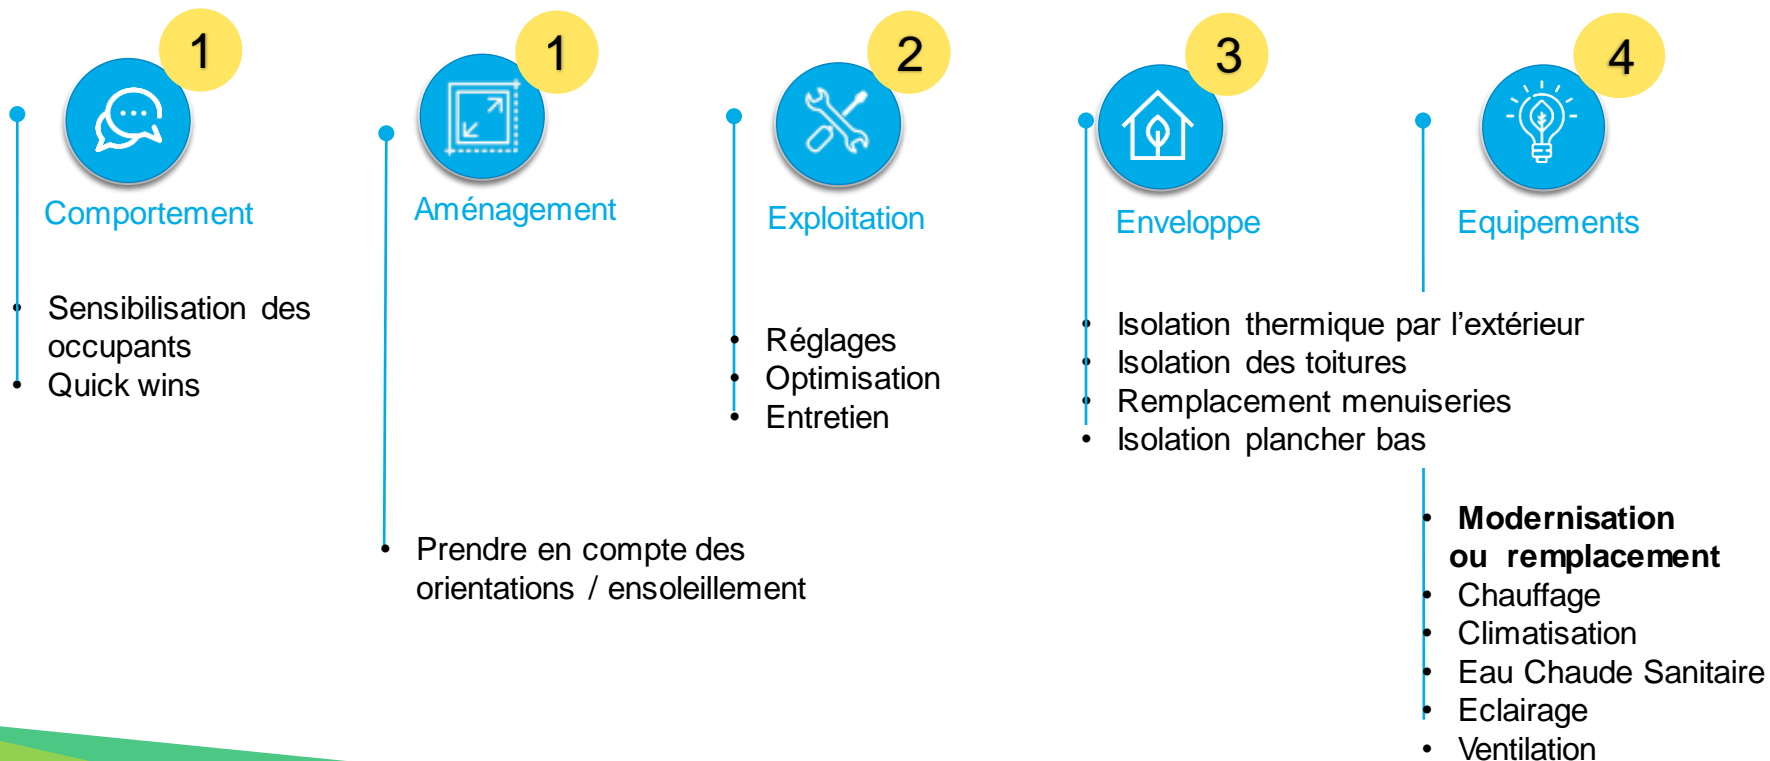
1
Comportement

- Sensibilisation des occupants
- Quick wins

1
Aménagement

- Prendre en compte des orientations / ensoleillement

2
Exploitation

- Réglages
- Optimisation
- Entretien

3
Enveloppe

- Isolation thermique par l'extérieur
- Isolation des toitures
- Remplacement menuiseries
- Isolation plancher bas

4
Equipements

- **Modernisation ou remplacement**
- Chauffage
- Climatisation
- Eau Chaude Sanitaire
- Eclairage
- Ventilation